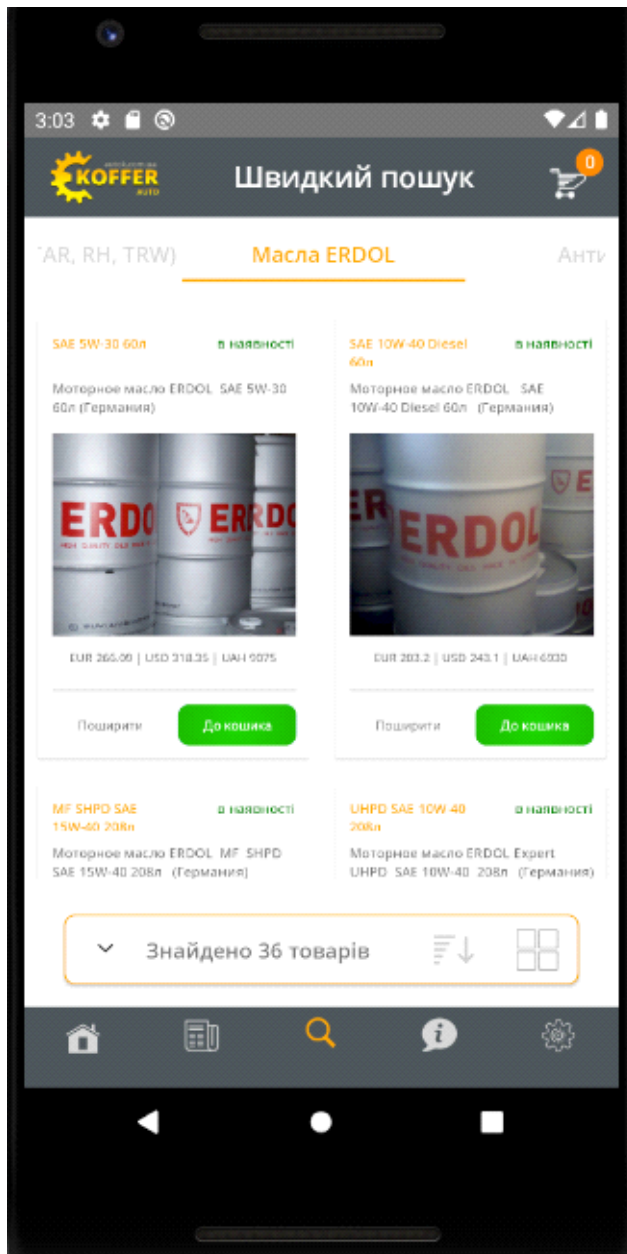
3:03

KOFFER AUTO

Швидкий пошук

0

'AR, RH, TRW)

Масла ERDOL

Анти

SAE 5W-30 60л

в наявності

Моторное масло ERDOL SAE 5W-30 60л (Германия)

ERDOL

EUR 266.09 | USD 318.35 | UAH 9075

Поширити

До кошика

SAE 10W-40 Diesel 60л

в наявності

Моторное масло ERDOL SAE 10W-40 Diesel 60л (Германия)

ERDOL

EUR 203.2 | USD 243.1 | UAH 6930

Поширити

До кошика

MF SHPD SAE 15W-40 208л

в наявності

Моторное масло ERDOL MF SHPD SAE 15W-40 208л (Германия)

UHPD SAE 10W-40 208л

в наявності

Моторное масло ERDOL Expert UHPD SAE 10W-40 208л (Германия)

Знайдено 36 товарів